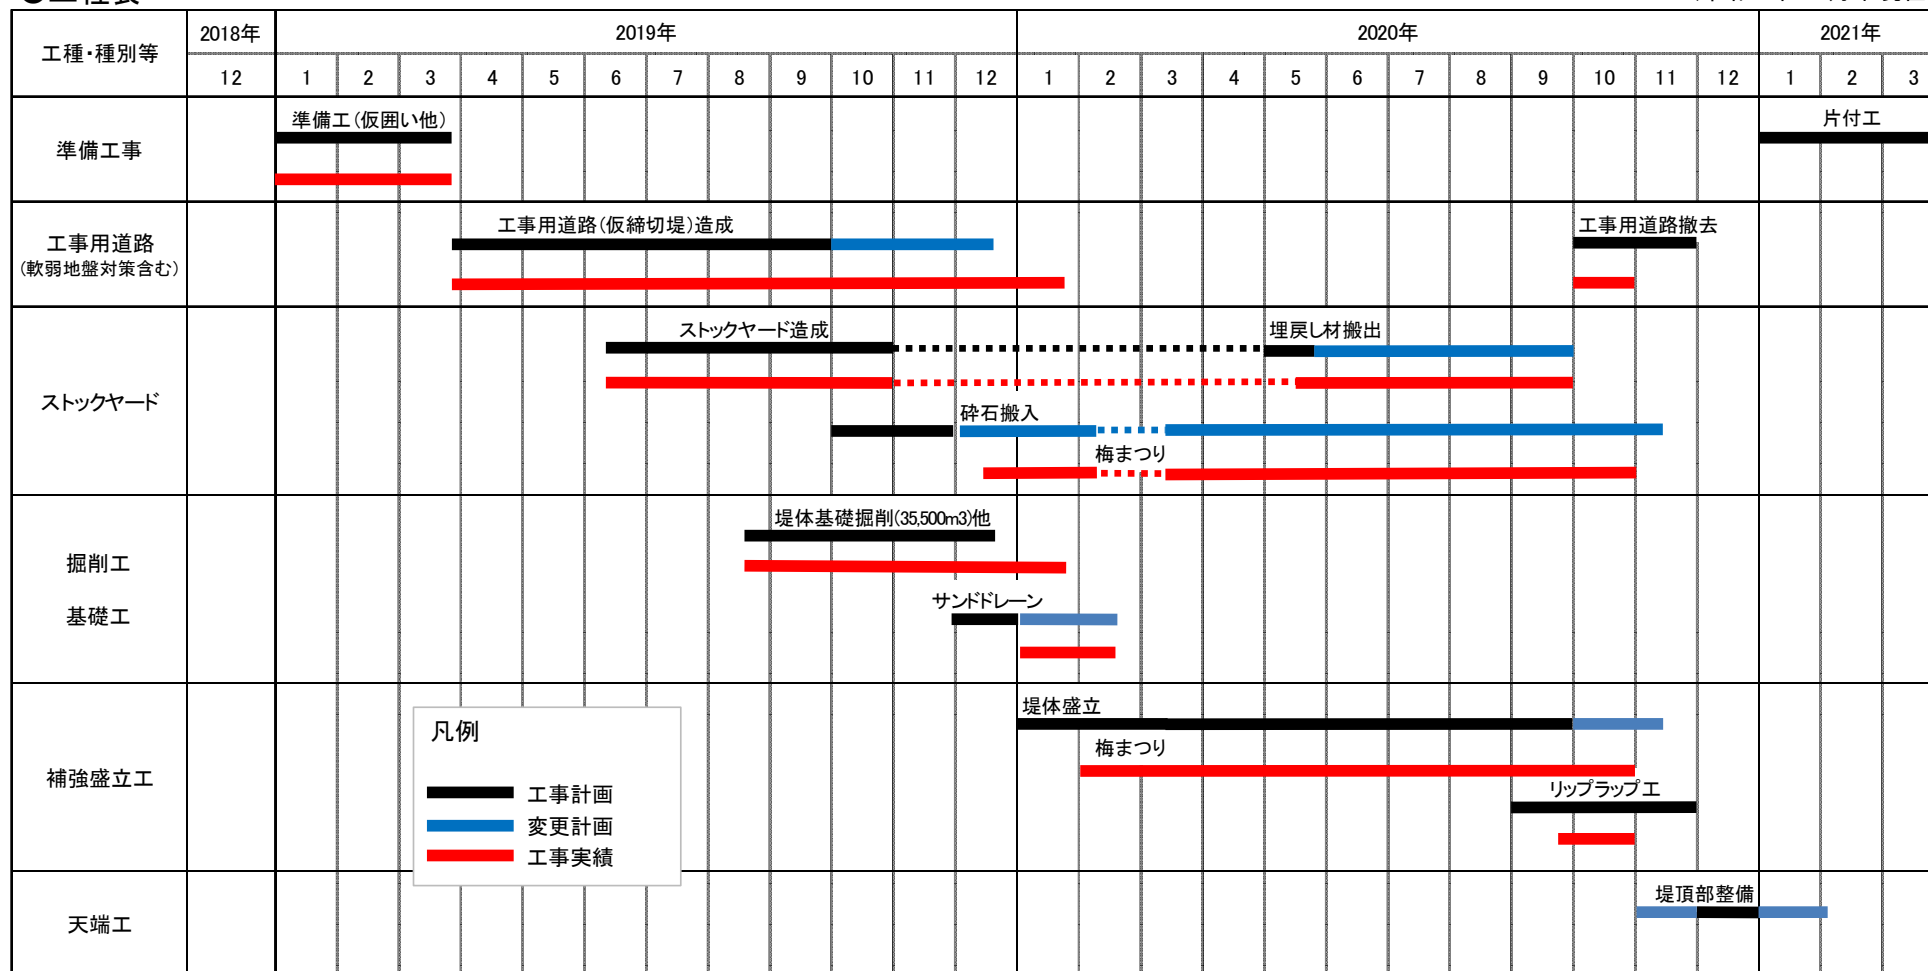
| 工種・種別等 | 2018年 12 | 2019年 1 | 2 | 3 | 4 | 5 | 6 | 7 | 8 | 9 | 10 | 11 | 12 | 2020年 1 | 2 | 3 | 4 | 5 | 6 | 7 | 8 | 9 | 10 | 11 | 12 | 2021年 1 | 2 | 3 |
|---|---|---|---|---|---|---|---|---|---|---|---|---|---|---|---|---|---|---|---|---|---|---|---|---|---|---|---|---|
| 準備工事 | | 準備工(仮囲い他) | | | | | | | | | | | | | | | | | | | | | | | | 片付工 | | |
| 工事用道路 (軟弱地盤対策含む) | | | | | 工事用道路(仮締切堤)造成 | | | | | | | | | | | | | | | | | | 工事用道路撤去 | | | | | |
| ストックヤード | | | | | | | ストックヤード造成 | | | | 砕石搬入 | | | | 梅まつり | | | 埋戻し材搬出 | | | | | | | | | | |
| 掘削工 基礎工 | | | | | | | | | 堤体基礎掘削(35,500m3)他 | | | サンドドレーン | | | | | | | | | | | | | | | | |
| 補強盛立工 | | | | | | | | | | | | | | 堤体盛立 | 梅まつり | | | | | | | リップラップ工 | | | | | | |
| 天端工 | | | | | | | | | | | | | | | | | | | | | | | | 堤頂部整備 | | | | |

凡例
工事計画
変更計画
工事実績